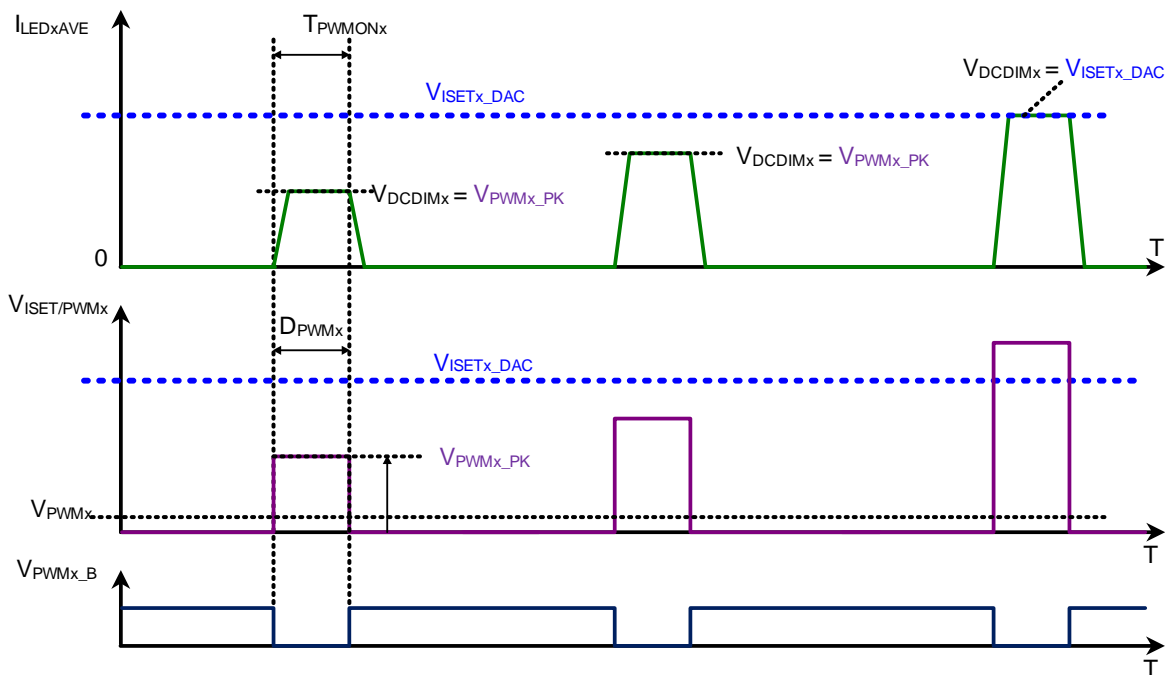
$I_{LEDxAVE}$

$T_{PWMONx}$

$V_{DCDIMx} = V_{ISETx\_DAC}$

$V_{ISETx\_DAC}$

$V_{DCDIMx} = V_{PWMx\_PK}$

$V_{DCDIMx} = V_{PWMx\_PK}$

0

T

$V_{ISET/PWMx}$

$D_{PWMx}$

$V_{ISETx\_DAC}$

$V_{PWMx\_PK}$

$V_{PWMx}$

T

$V_{PWMx\_B}$

T